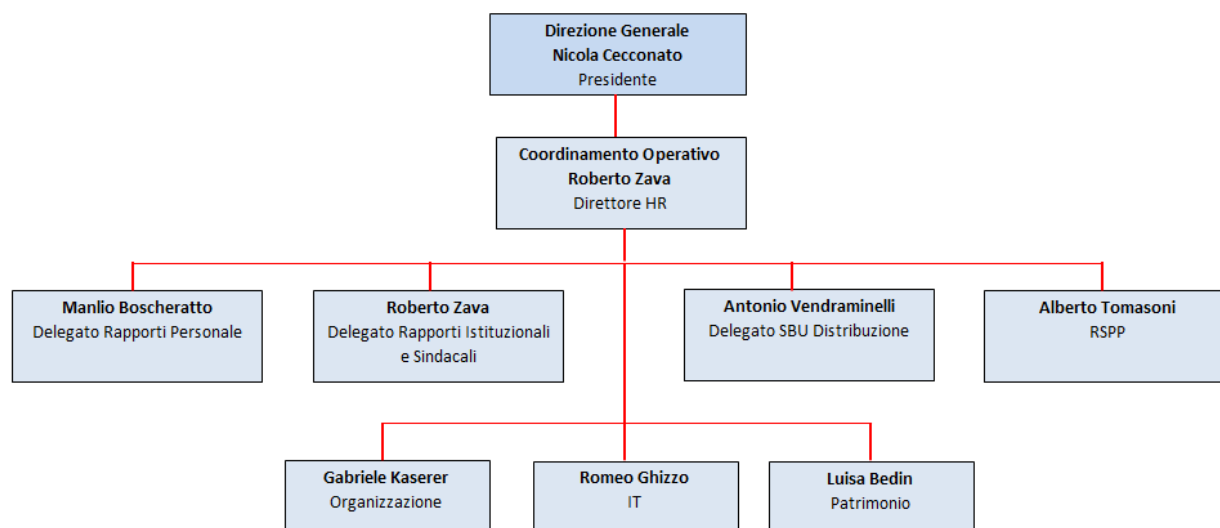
**Direzione Generale**
**Nicola Cecconato**
Presidente

**Coordinamento Operativo**
**Roberto Zava**
Direttore HR

**Manlio Boscheratto**
Delegato Rapporti Personale

**Roberto Zava**
Delegato Rapporti Istituzionali e Sindacali

**Antonio Vendraminelli**
Delegato SBU Distribuzione

**Alberto Tomasoni**
RSPP

**Gabriele Kaserer**
Organizzazione

**Romeo Ghizzo**
IT

**Luisa Bedin**
Patrimonio